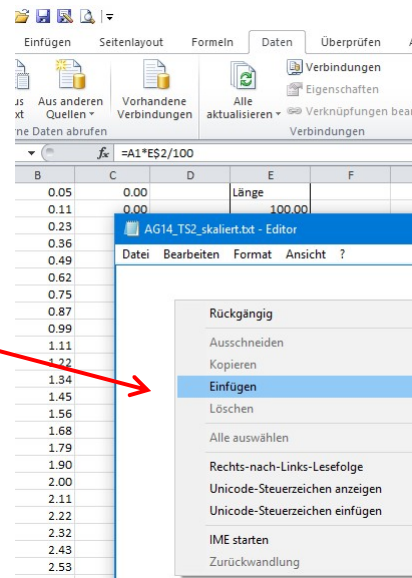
Einfügen Seitenlayout Formeln Daten Überprüfen A

us xt Aus anderen Quellen Vorhandene Verbindungen Alle aktualisieren Verbindungen Eigenschaften Verknüpfungen bea

ne Daten abrufen Verbindungen

$f_x$ =A1*E$2/100

| B | C | D | E | F |
|---|---|---|---|---|
| 0.05 | 0.00 | | Länge | |
| 0.11 | 0.00 | | 100.00 | |
| 0.23 | | | | |
| 0.36 | | | | |
| 0.49 | | | | |
| 0.62 | | | | |
| 0.75 | | | | |
| 0.87 | | | | |
| 0.99 | | | | |
| 1.11 | | | | |
| 1.22 | | | | |
| 1.34 | | | | |
| 1.45 | | | | |
| 1.56 | | | | |
| 1.68 | | | | |
| 1.79 | | | | |
| 1.90 | | | | |
| 2.00 | | | | |
| 2.11 | | | | |
| 2.22 | | | | |
| 2.32 | | | | |
| 2.43 | | | | |
| 2.53 | | | | |

AG14_TS2_skaliert.txt - Editor

Datei Bearbeiten Format Ansicht ?

Rückgängig
Ausschneiden
Kopieren
Einfügen
Löschen
Alle auswählen
Rechts-nach-Links-Lesefolge
Unicode-Steuerzeichen anzeigen
Unicode-Steuerzeichen einfügen
IME starten
Zurückwandlung